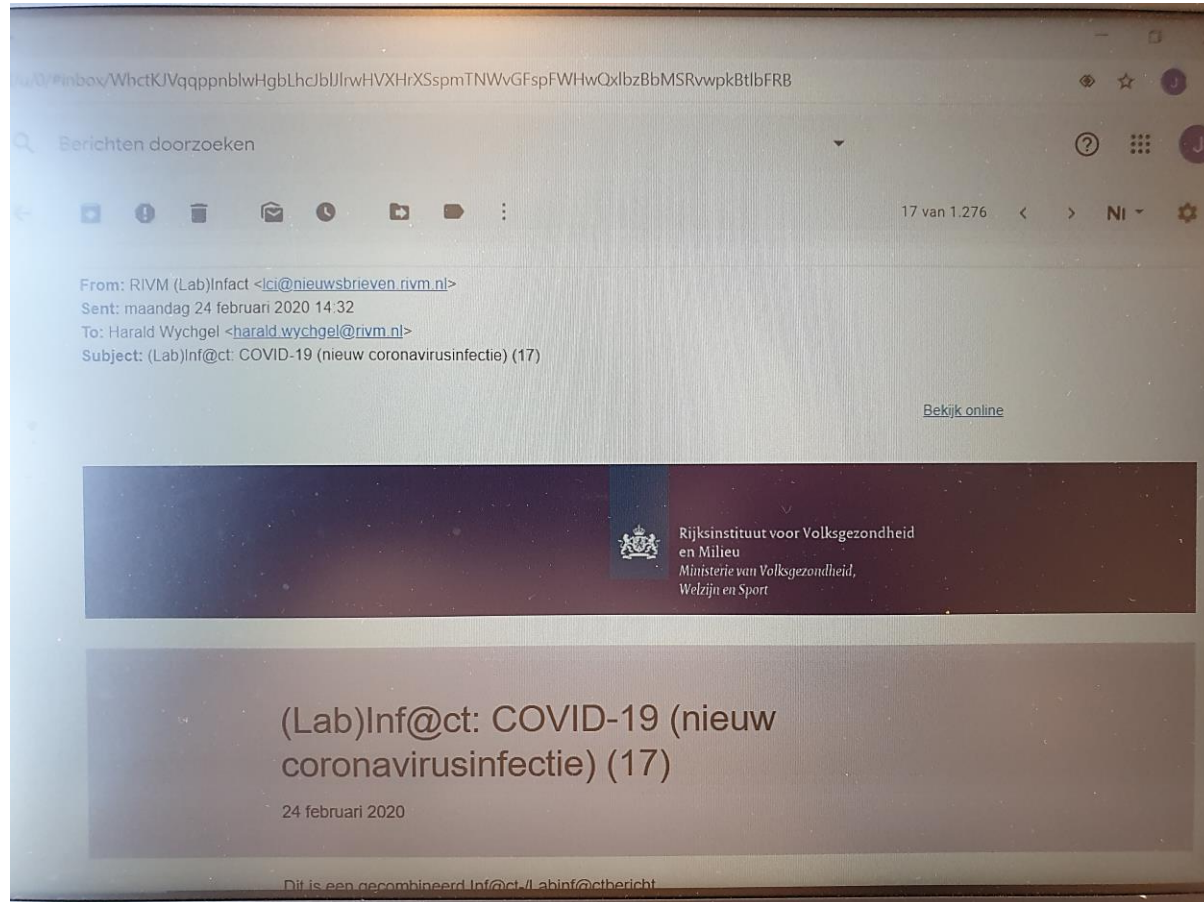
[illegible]#inbox/WhctKJVqqppnblwHgbLhcJblJlrwHVXHrXSspmTNWvGFspFWHwQxlbzBbMSRvwpkBtlbFRB

Berichten doorzoeken

17 van 1.276

Nl

From: RIVM (Lab)Infact <lci@nieuwsbrieven.rivm.nl>
Sent: maandag 24 februari 2020 14:32
To: Harald Wychgel <harald.wychgel@rivm.nl>
Subject: (Lab)Inf@ct: COVID-19 (nieuw coronavirusinfectie) (17)

Bekijk online

Rijksinstituut voor Volksgezondheid en Milieu
Ministerie van Volksgezondheid, Welzijn en Sport

(Lab)Inf@ct: COVID-19 (nieuw coronavirusinfectie) (17)

24 februari 2020

Dit is een gecombineerd Inf@ct-/Labinf@ctbericht